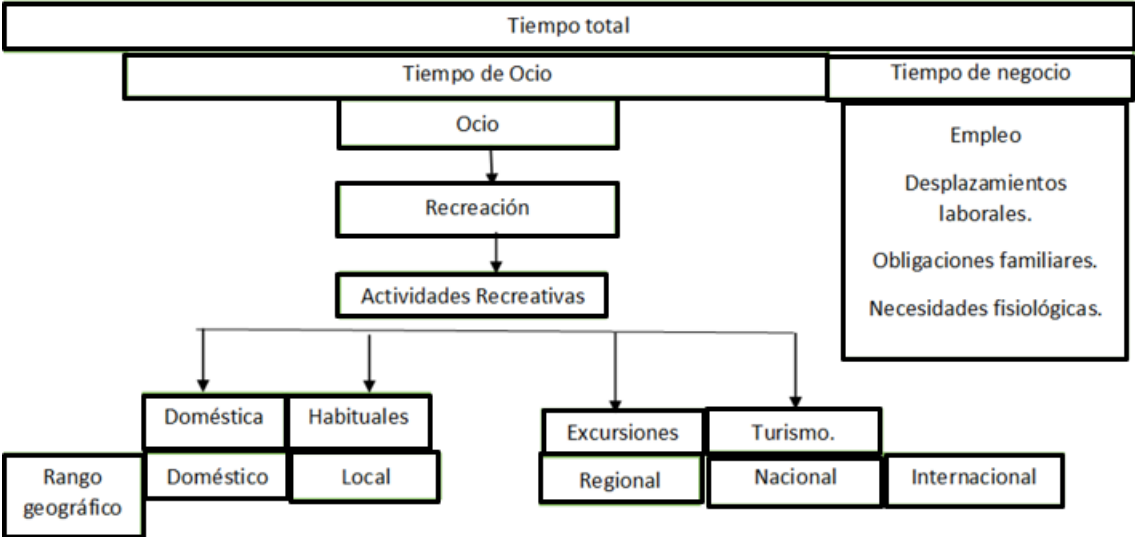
Tiempo total

Tiempo de Ocio

Tiempo de negocio

Ocio

Empleo

Desplazamientos laborales.

Obligaciones familiares.

Necesidades fisiológicas.

Recreación

Actividades Recreativas

Doméstica

Habituales

Excursiones

Turismo.

Rango geográfico

Doméstico

Local

Regional

Nacional

Internacional